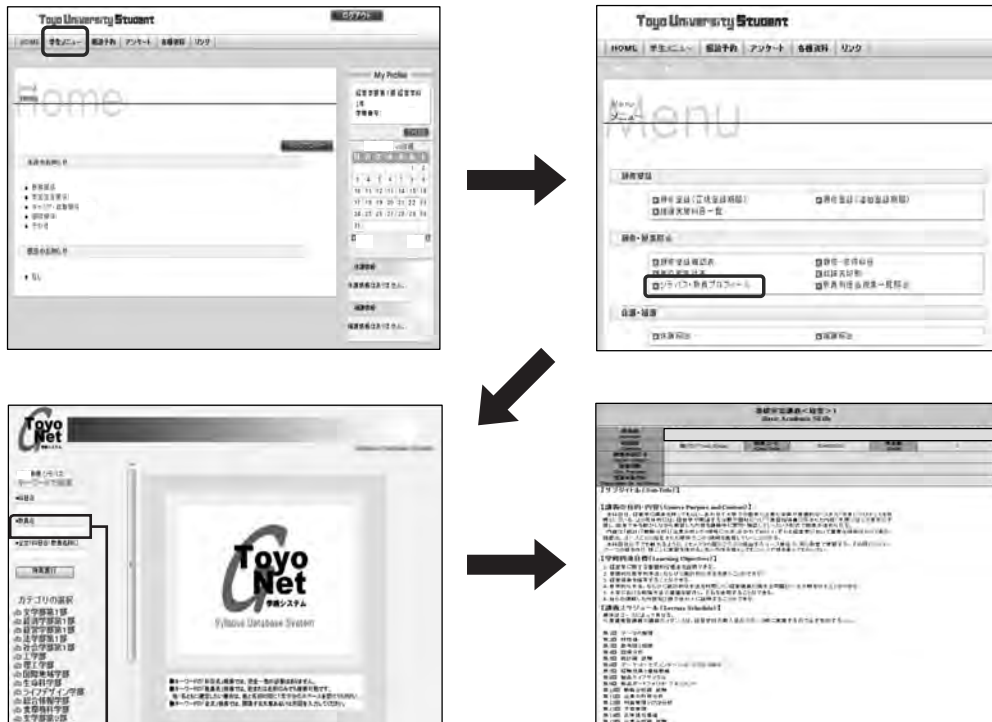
Toyo University Student

ログアウト

HOME 学生メニュー 相談予約 アンケート 各種資料 リンク

Home

My Profile

Toyo University Student

HOME 学生メニュー 相談予約 アンケート 各種資料 リンク

Menu
メニュー

履修登録

履修・授業関連

シラバス・教員プロフィール

Toyo Net
学務システム

Toyo Net
学務システム

Syllabus Database System

カテゴリの選択

Basic Academic Skills

【サブタイトル (Sub Title)】

【講義の目的・内容 (Course Purpose and Content)】

【学習到達目標 (Learning Objectives)】

【講義スケジュール (Course Schedule)】